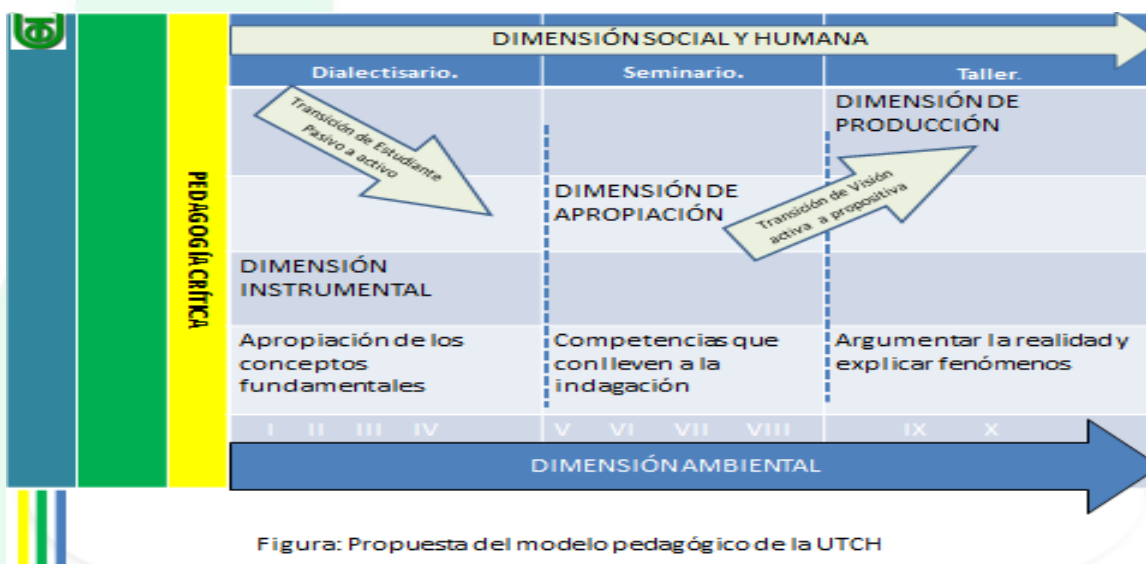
DIMENSIÓN SOCIAL Y HUMANA

Dialectisario. | Seminario. | Taller.

PEDAGOGÍA CRÍTICA

Transición de Estudiante Pasivo a activo

DIMENSIÓN DE PRODUCCIÓN

Transición de Visión activa a propositiva

DIMENSIÓN DE APROPIACIÓN

DIMENSIÓN INSTRUMENTAL

Apropiación de los conceptos fundamentales

Competencias que conlleven a la indagación

Argumentar la realidad y explicar fenómenos

I II III IV V VI VII VIII IX X

DIMENSIÓN AMBIENTAL

Figura: Propuesta del modelo pedagógico de la UTCH